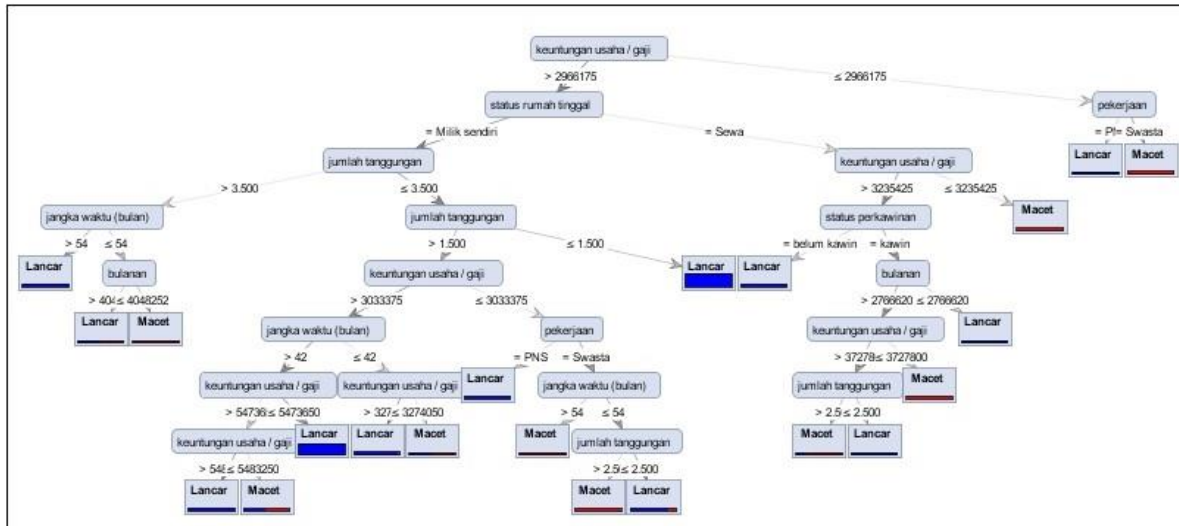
keuntungan usaha / gaji
> 2966175
≤ 2966175
status rumah tinggal
pekerjaan
= PI= Swasta
Lancar
Macet
= Milik sendiri
= Sewa
jumlah tanggungan
keuntungan usaha / gaji
> 3.500
≤ 3.500
> 3235425
≤ 3235425
jangka waktu (bulan)
jumlah tanggungan
status perkawinan
Macet
> 54
≤ 54
> 1.500
≤ 1.500
= belum kawin
= kawin
Lancar
bulanan
keuntungan usaha / gaji
Lancar
Lancar
bulanan
> 404≤ 4048252
> 3033375
≤ 3033375
> 2766620≤ 2766620
Lancar
Macet
jangka waktu (bulan)
pekerjaan
keuntungan usaha / gaji
Lancar
> 42
≤ 42
= PNS
= Swasta
> 37278≤ 3727800
keuntungan usaha / gaji
keuntungan usaha / gaji
Lancar
jangka waktu (bulan)
jumlah tanggungan
Macet
> 54736≤ 5473650
> 327≤ 3274050
> 54
≤ 54
> 2.5≤ 2.500
keuntungan usaha / gaji
Lancar
Lancar
Macet
Macet
jumlah tanggungan
Macet
Lancar
> 54≤ 5483250
> 2.5≤ 2.500
Lancar
Macet
Macet
Lancar